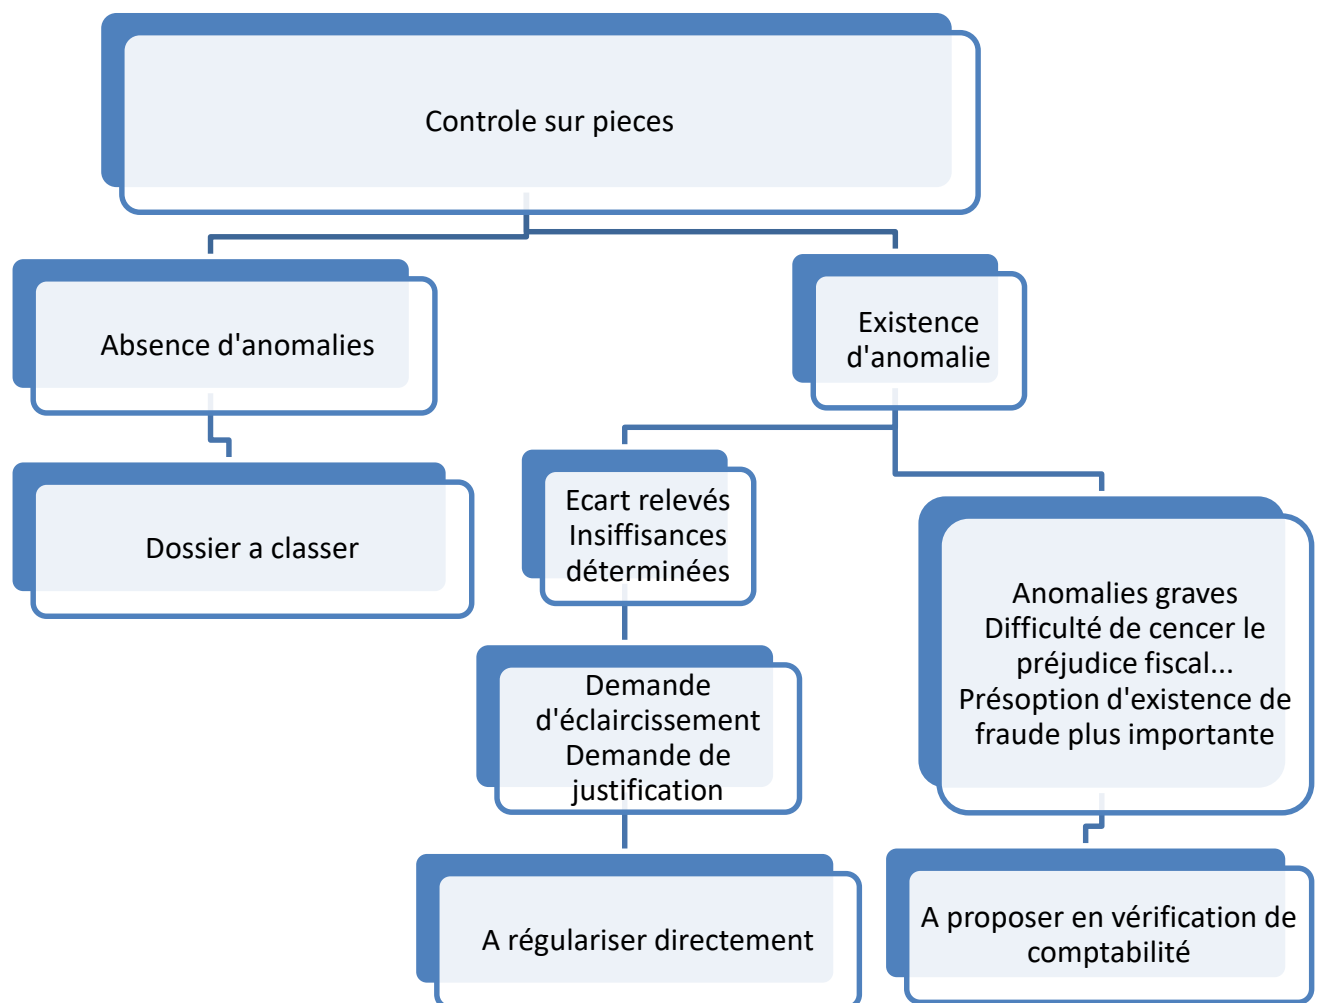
Controle sur pieces

Absence d'anomalies

Dossier a classer

Existence d'anomalie

Ecart relevés Insiffisances déterminées

Demande d'éclaircissement Demande de justification

A régulariser directement

Anomalies graves Difficulté de cencer le préjudice fiscal... Présoption d'existence de fraude plus importante

A proposer en vérification de comptabilité